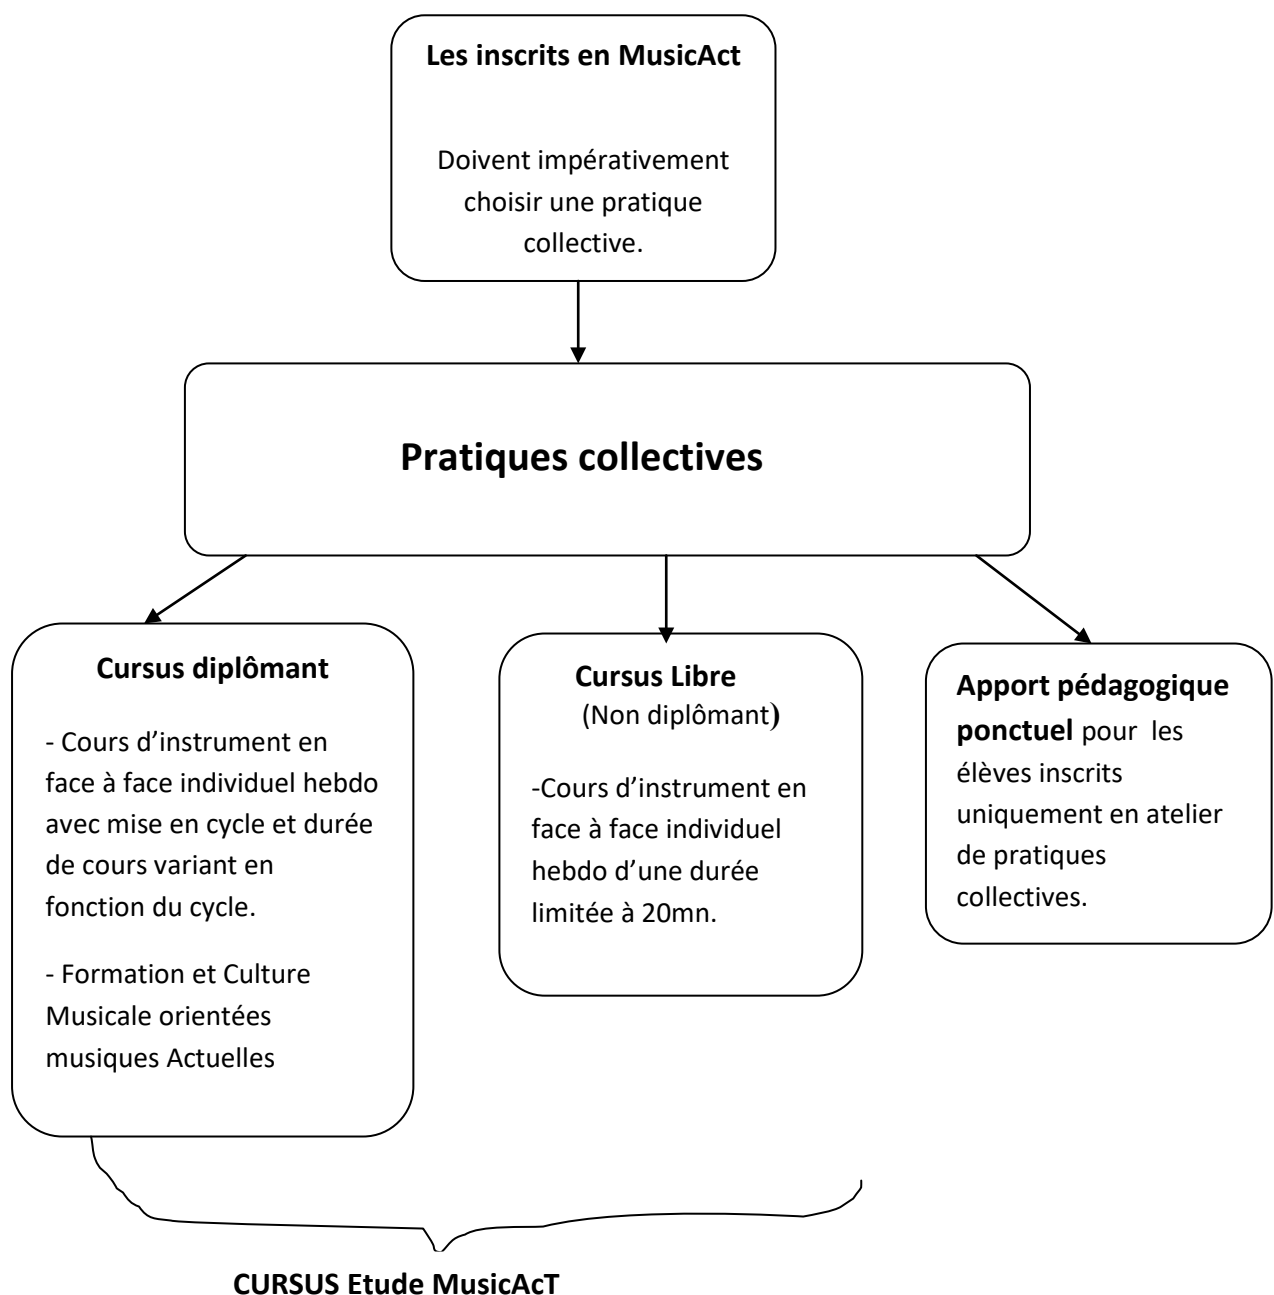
**Les inscrits en MusicAct**

Doivent impérativement choisir une pratique collective.

**Pratiques collectives**

**Cursus diplômant**

- Cours d'instrument en face à face individuel hebdo avec mise en cycle et durée de cours variant en fonction du cycle.

- Formation et Culture Musicale orientées musiques Actuelles

**Cursus Libre**
(Non diplômant)

-Cours d'instrument en face à face individuel hebdo d'une durée limitée à 20mn.

**Apport pédagogique ponctuel** pour les élèves inscrits uniquement en atelier de pratiques collectives.

**CURSUS Etude MusicAcT**